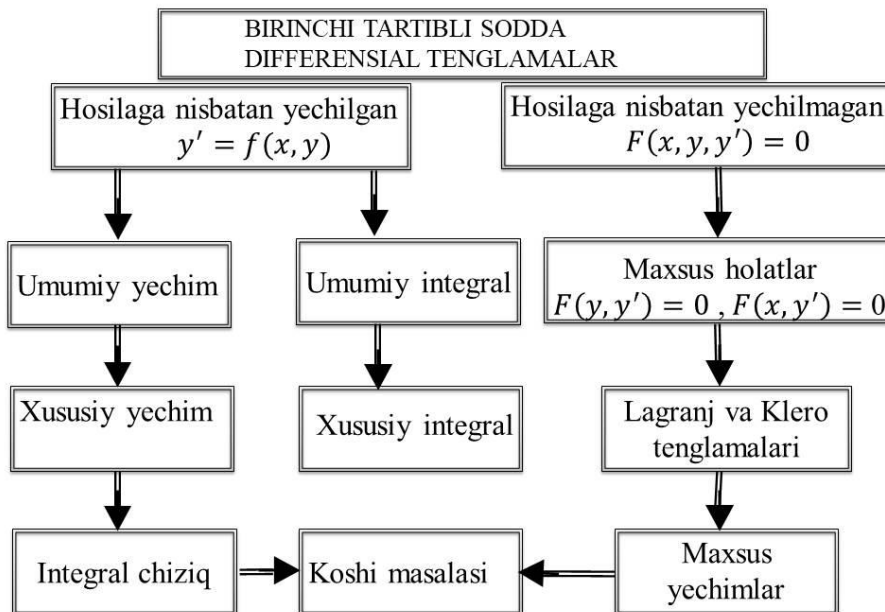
BIRINCHI TARTIBLI SODDA DIFFERENSIAL TENGLAMALAR

Hosilaga nisbatan yechilgan $y' = f(x, y)$

Hosilaga nisbatan yechilmagan $F(x, y, y') = 0$

Umumiy yechim

Umumiy integral

Maxsus holatlar $F(y, y') = 0$ , $F(x, y') = 0$

Xususiy yechim

Xususiy integral

Lagranj va Klero tenglamalari

Integral chiziq

Koshi masalasi

Maxsus yechimlar